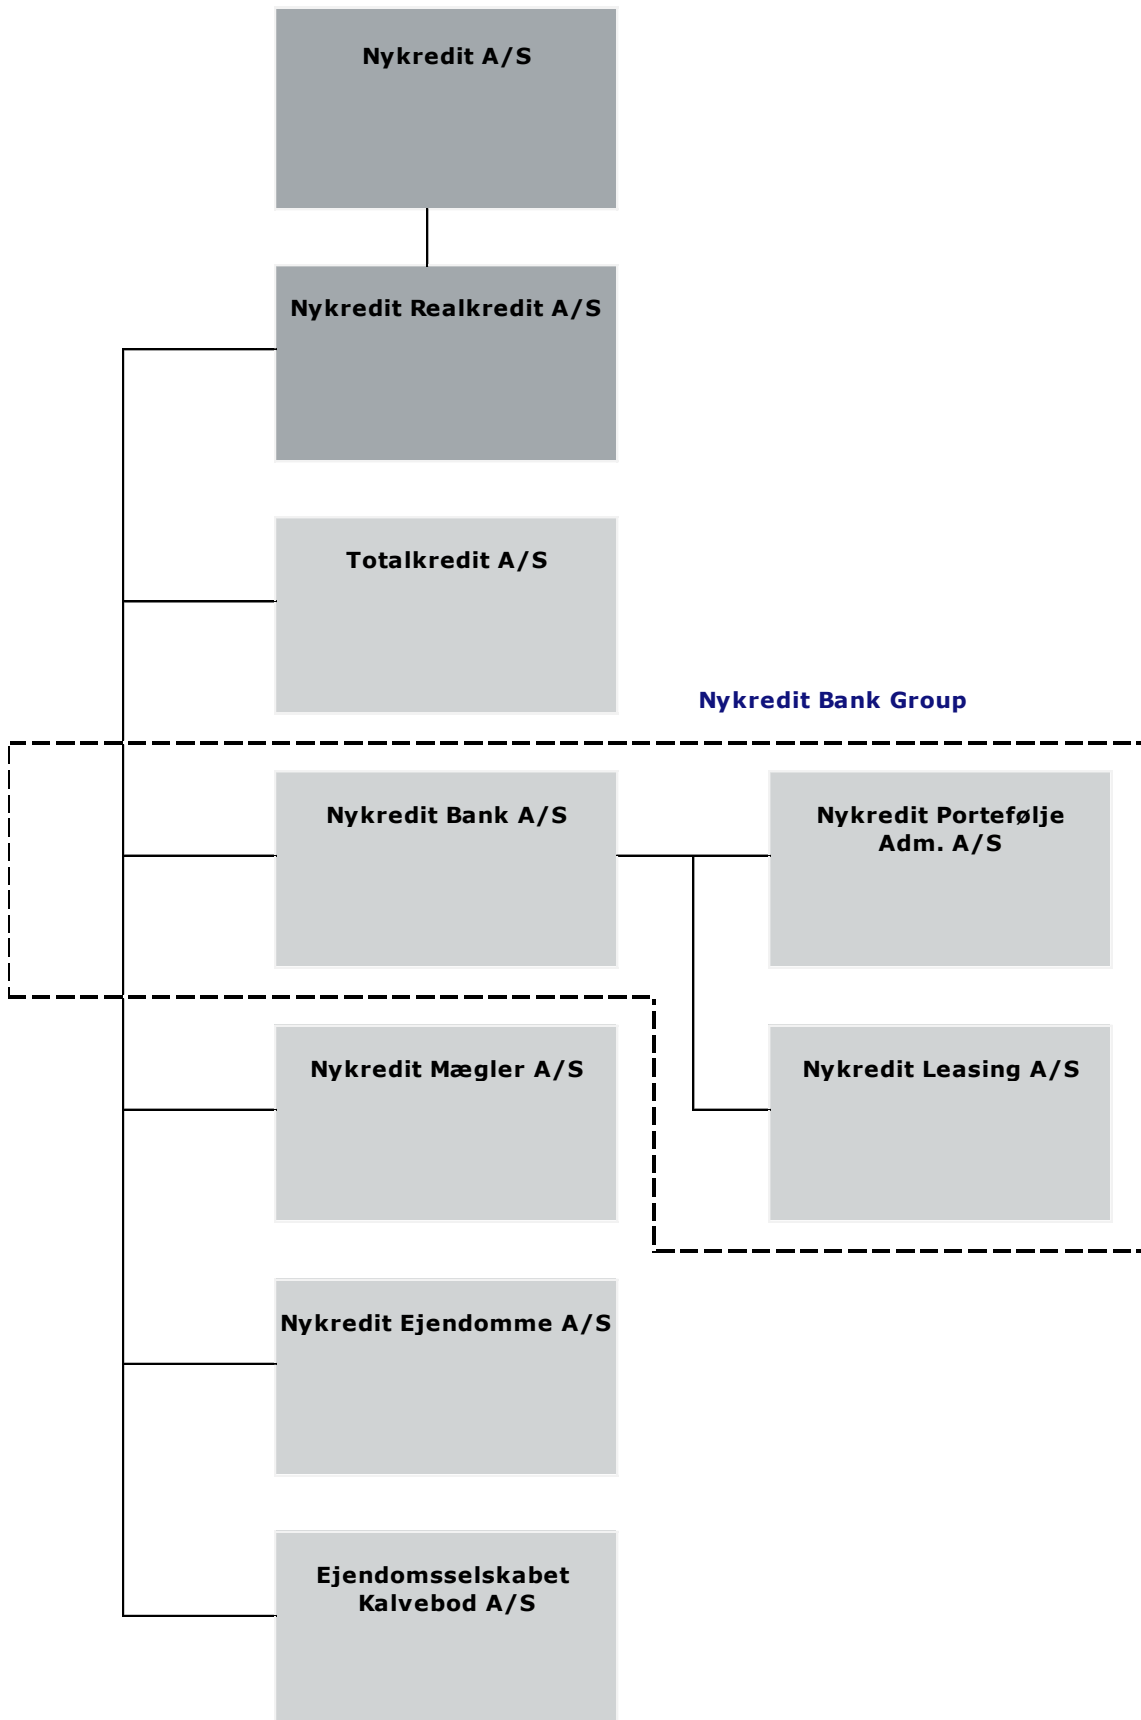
Nykredit A/S

Nykredit Realkredit A/S

Totalkredit A/S

Nykredit Bank Group

Nykredit Bank A/S

Nykredit Portefølje Adm. A/S

Nykredit Mægler A/S

Nykredit Leasing A/S

Nykredit Ejendomme A/S

Ejendomsselskabet Kalvebod A/S